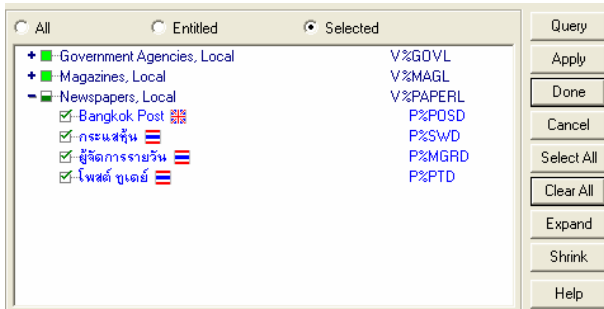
All Entitled Selected

+ Government Agencies, Local V%GOVL
+ Magazines, Local V%MAGL
− Newspapers, Local V%PAPERL
Bangkok Post P%POSD
กระแสหุ้น P%SWD
ผู้จัดการรายวัน P%MGRD
โพสต์ ทูเดย์ P%PTD

Query
Apply
Done
Cancel
Select All
Clear All
Expand
Shrink
Help